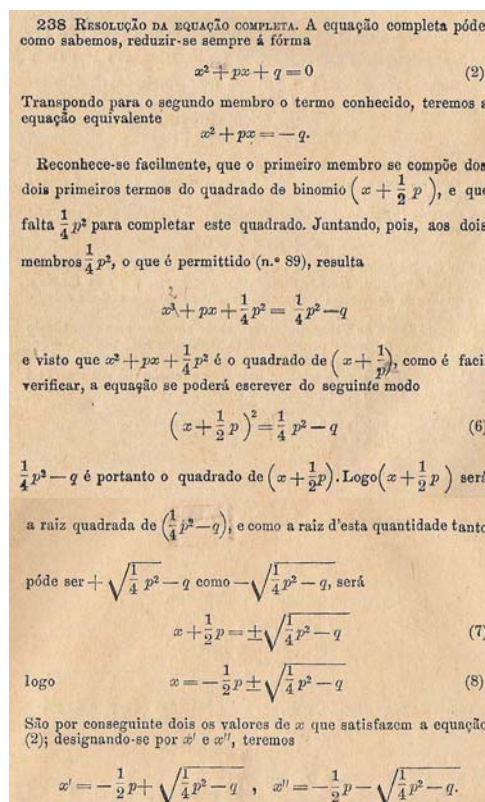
238 Resolução da equação completa. A equação completa póde como sabemos, reduzir-se sempre á fórma

$x^2+px+q=0$ (2)

Transpondo para o segundo membro o termo conhecido, teremos a equação equivalente

$x^2+px=-q.$

Reconhece-se facilmente, que o primeiro membro se compõe dos dois primeiros termos do quadrado de binomio $\left(x+\frac{1}{2}p\right)$, e que falta $\frac{1}{4}p^2$ para completar este quadrado. Juntando, pois, aos dois membros $\frac{1}{4}p^2$, o que é permittido (n.º 89), resulta

$x^2+px+\frac{1}{4}p^2=\frac{1}{4}p^2-q$

e visto que $x^2+px+\frac{1}{4}p^2$ é o quadrado de $\left(x+\frac{1}{2}p\right)$, como é faci verificar, a equação se poderá escrever do seguinte modo

$\left(x+\frac{1}{2}p\right)^2=\frac{1}{4}p^2-q$ (6)

$\frac{1}{4}p^2-q$ é portanto o quadrado de $\left(x+\frac{1}{2}p\right)$. Logo $\left(x+\frac{1}{2}p\right)$ será a raiz quadrada de $\left(\frac{1}{4}p^2-q\right)$, e como a raiz d'esta quantidade tanto póde ser $+\sqrt{\frac{1}{4}p^2-q}$ como $-\sqrt{\frac{1}{4}p^2-q}$, será

$x+\frac{1}{2}p=\pm\sqrt{\frac{1}{4}p^2-q}$ (7)

logo $x=-\frac{1}{2}p\pm\sqrt{\frac{1}{4}p^2-q}$ (8)

São por conseguinte dois os valores de $x$ que satisfazem a equação (2); designando-se por $x'$ e $x''$, teremos

$x'=-\frac{1}{2}p+\sqrt{\frac{1}{4}p^2-q}$ , $x''=-\frac{1}{2}p-\sqrt{\frac{1}{4}p^2-q}.$